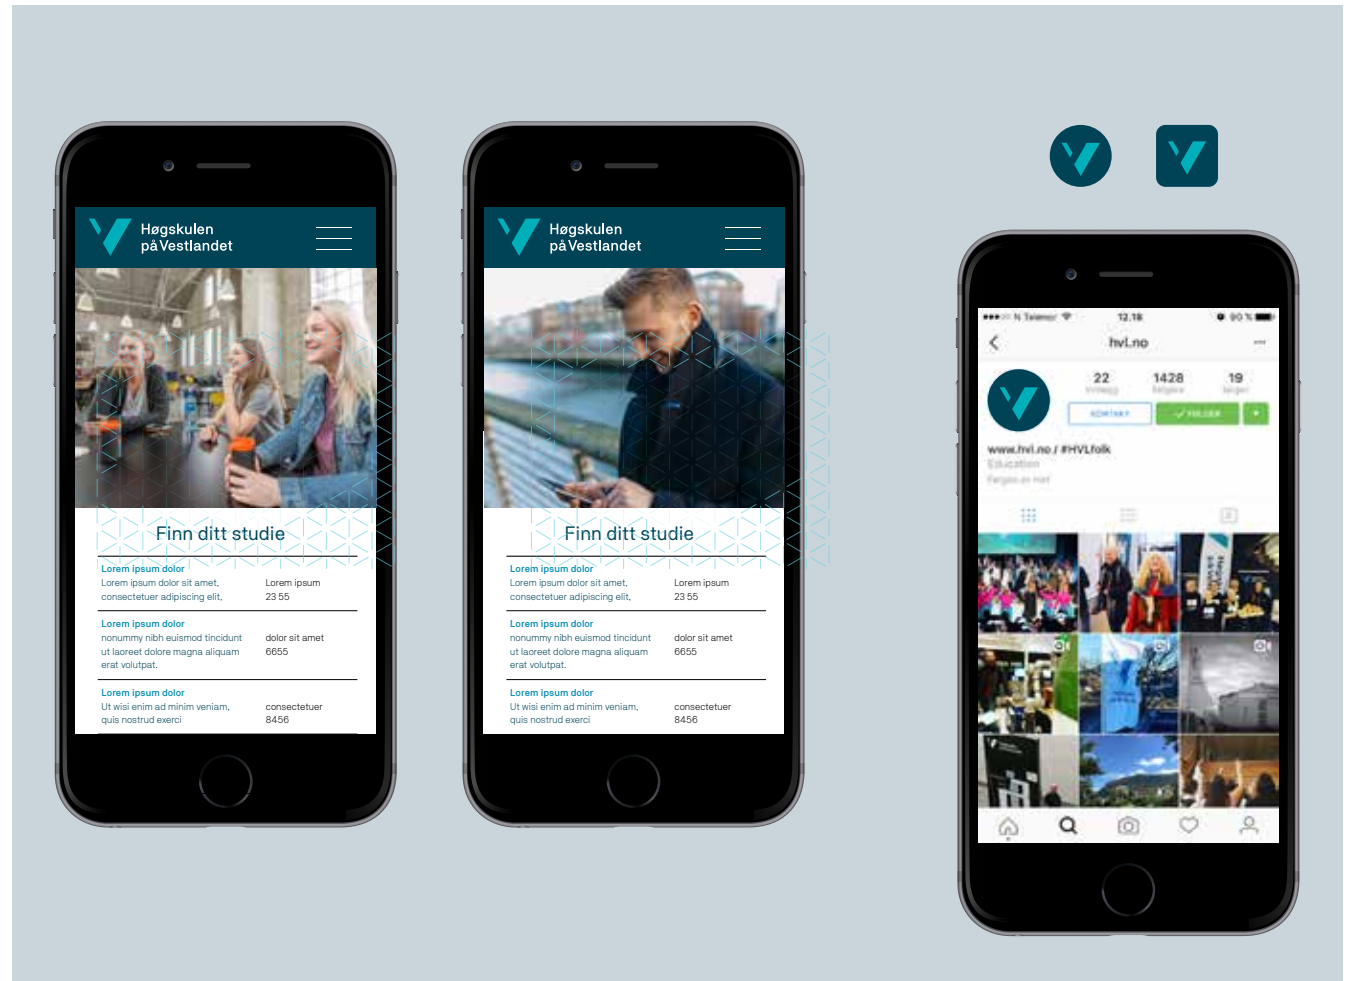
Høgskulen på Vestlandet

Finn ditt studie

Lorem ipsum dolor
Lorem ipsum dolor sit amet, consectetuer adipiscing elit.
Lorem ipsum
23 55

Lorem ipsum dolor
nonummy nibh euismod tincidunt ut laoreet dolore magna aliquam erat volutpat.
dolor sit amet
6655

Lorem ipsum dolor
Ut wisi enim ad minim veniam, quis nostrud exerci
consectetuer
8456

Høgskulen på Vestlandet

Finn ditt studie

Lorem ipsum dolor
Lorem ipsum dolor sit amet, consectetuer adipiscing elit.
Lorem ipsum
23 55

Lorem ipsum dolor
nonummy nibh euismod tincidunt ut laoreet dolore magna aliquam erat volutpat.
dolor sit amet
6655

Lorem ipsum dolor
Ut wisi enim ad minim veniam, quis nostrud exerci
consectetuer
8456

N Telenor 12.18 90 %
hvl.no
22 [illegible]
1428 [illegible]
19 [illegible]
KONTAKT
FØLGER
www.hvl.no / #HVLfolk
Education
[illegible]